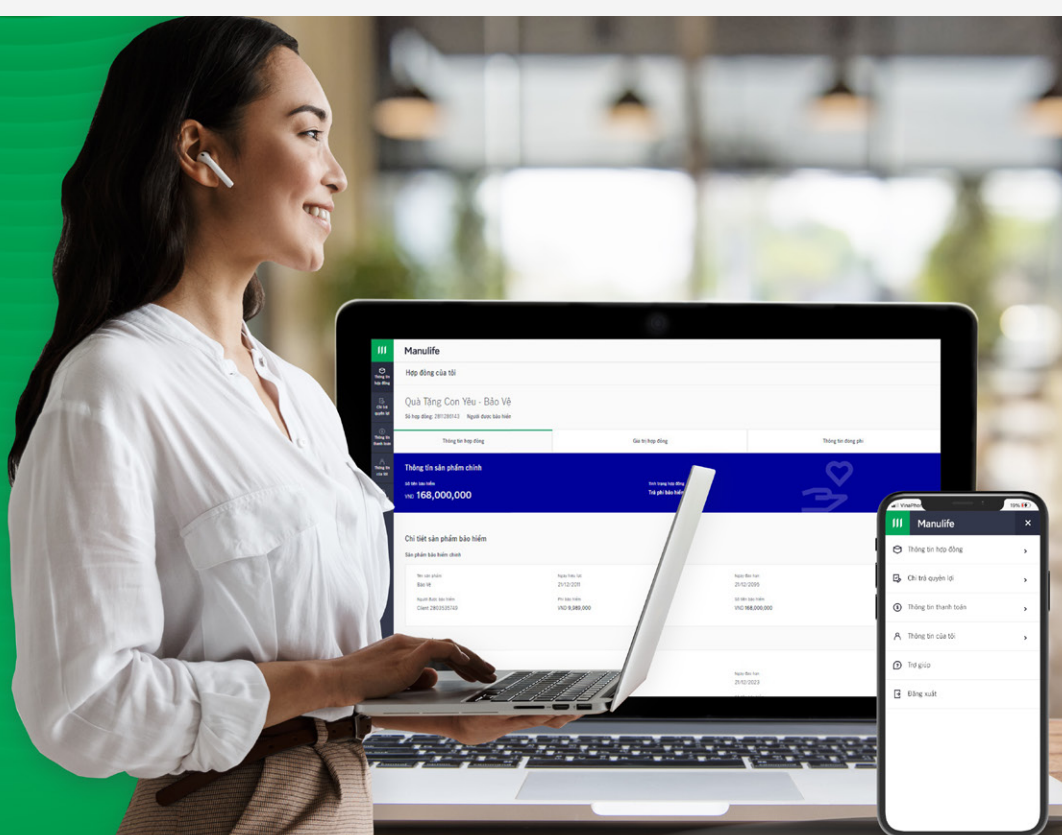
Manulife

Hợp đồng của tôi

Quà Tặng Con Yêu - Bảo Vệ

Số hợp đồng: 2812901 43 Người được bảo hiểm

Thông tin hợp đồng

Giá trị hợp đồng

Thông tin đóng phí

Thông tin sản phẩm chính

Số tiền bảo hiểm

VND 168,000,000

Tình trạng hợp đồng

Trả phí bảo hiểm

Chi tiết sản phẩm bảo hiểm

Sản phẩm bảo hiểm chính

Tên sản phẩm

Bảo Vệ

Ngày hiệu lực

21/12/2011

Ngày đáo hạn

21/12/2035

Người được bảo hiểm

Client 2803535743

Phí bảo hiểm

VND 9,389,000

Số tiền bảo hiểm

VND 168,000,000

Ngày đáo hạn

21/12/2023

Manulife

Thông tin hợp đồng

Chi trả quyền lợi

Thông tin thanh toán

Thông tin của tôi

Trợ giúp

Đăng xuất